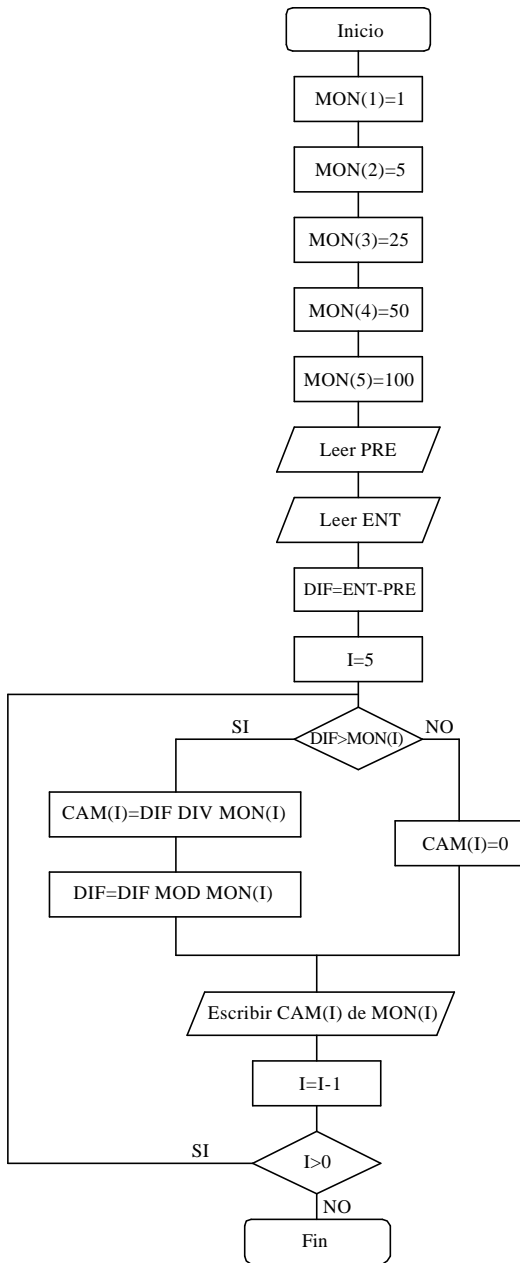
Inicio

MON(1)=1

MON(2)=5

MON(3)=25

MON(4)=50

MON(5)=100

Leer PRE

Leer ENT

DIF=ENT-PRE

I=5

SI

DIF>MON(I)

NO

CAM(I)=DIF DIV MON(I)

DIF=DIF MOD MON(I)

CAM(I)=0

Escribir CAM(I) de MON(I)

I=I-1

SI

I>0

NO

Fin